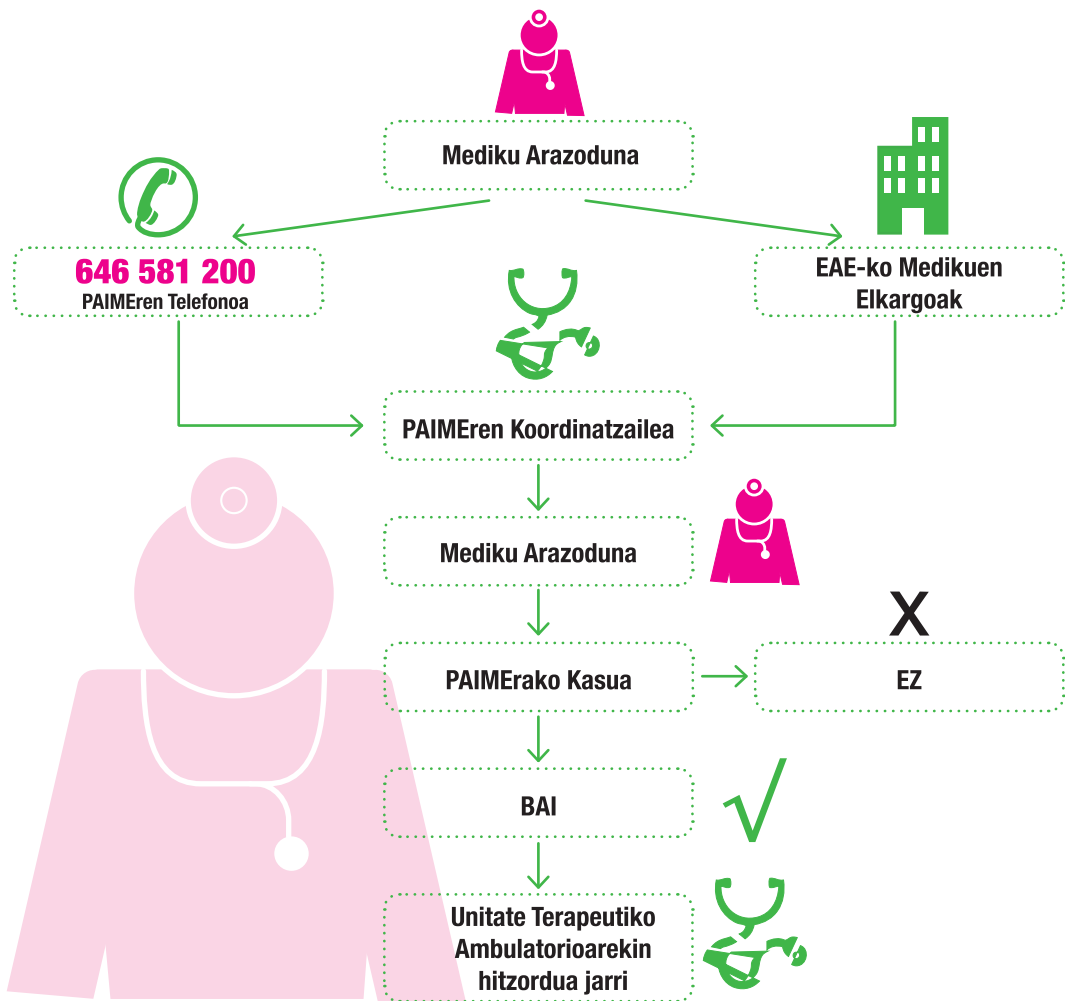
Mediku Arazoduna

646 581 200
PAIMEren Telefonoa

EAE-ko Medikuen Elkargoak

PAIMEren Koordinatzailea

Mediku Arazoduna

PAIMErako Kasua

X

EZ

BAI

√

Unitate Terapeutiko Ambulatorioarekin hitzordua jarri